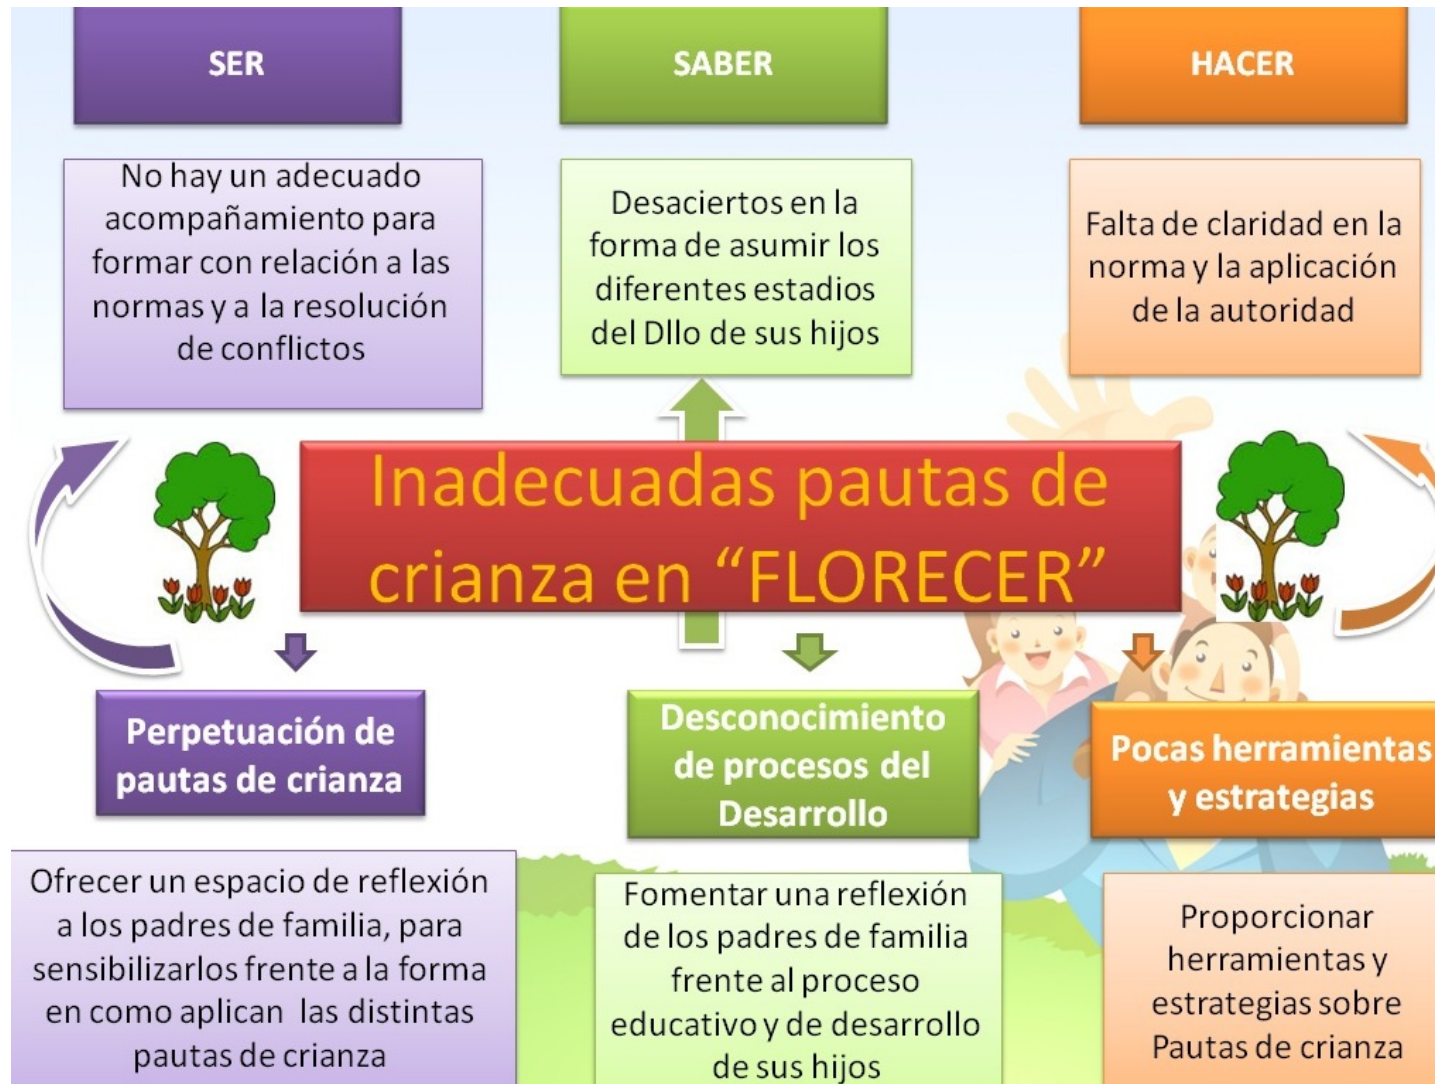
SER

SABER

HACER

No hay un adecuado acompañamiento para formar con relación a las normas y a la resolución de conflictos

Desaciertos en la forma de asumir los diferentes estadios del Dllo de sus hijos

Falta de claridad en la norma y la aplicación de la autoridad

Inadecuadas pautas de crianza en "FLORECER"

Perpetuación de pautas de crianza

Desconocimiento de procesos del Desarrollo

Pocas herramientas y estrategias

Ofrecer un espacio de reflexión a los padres de familia, para sensibilizarlos frente a la forma en como aplican las distintas pautas de crianza

Fomentar una reflexión de los padres de familia frente al proceso educativo y de desarrollo de sus hijos

Proporcionar herramientas y estrategias sobre Pautas de crianza